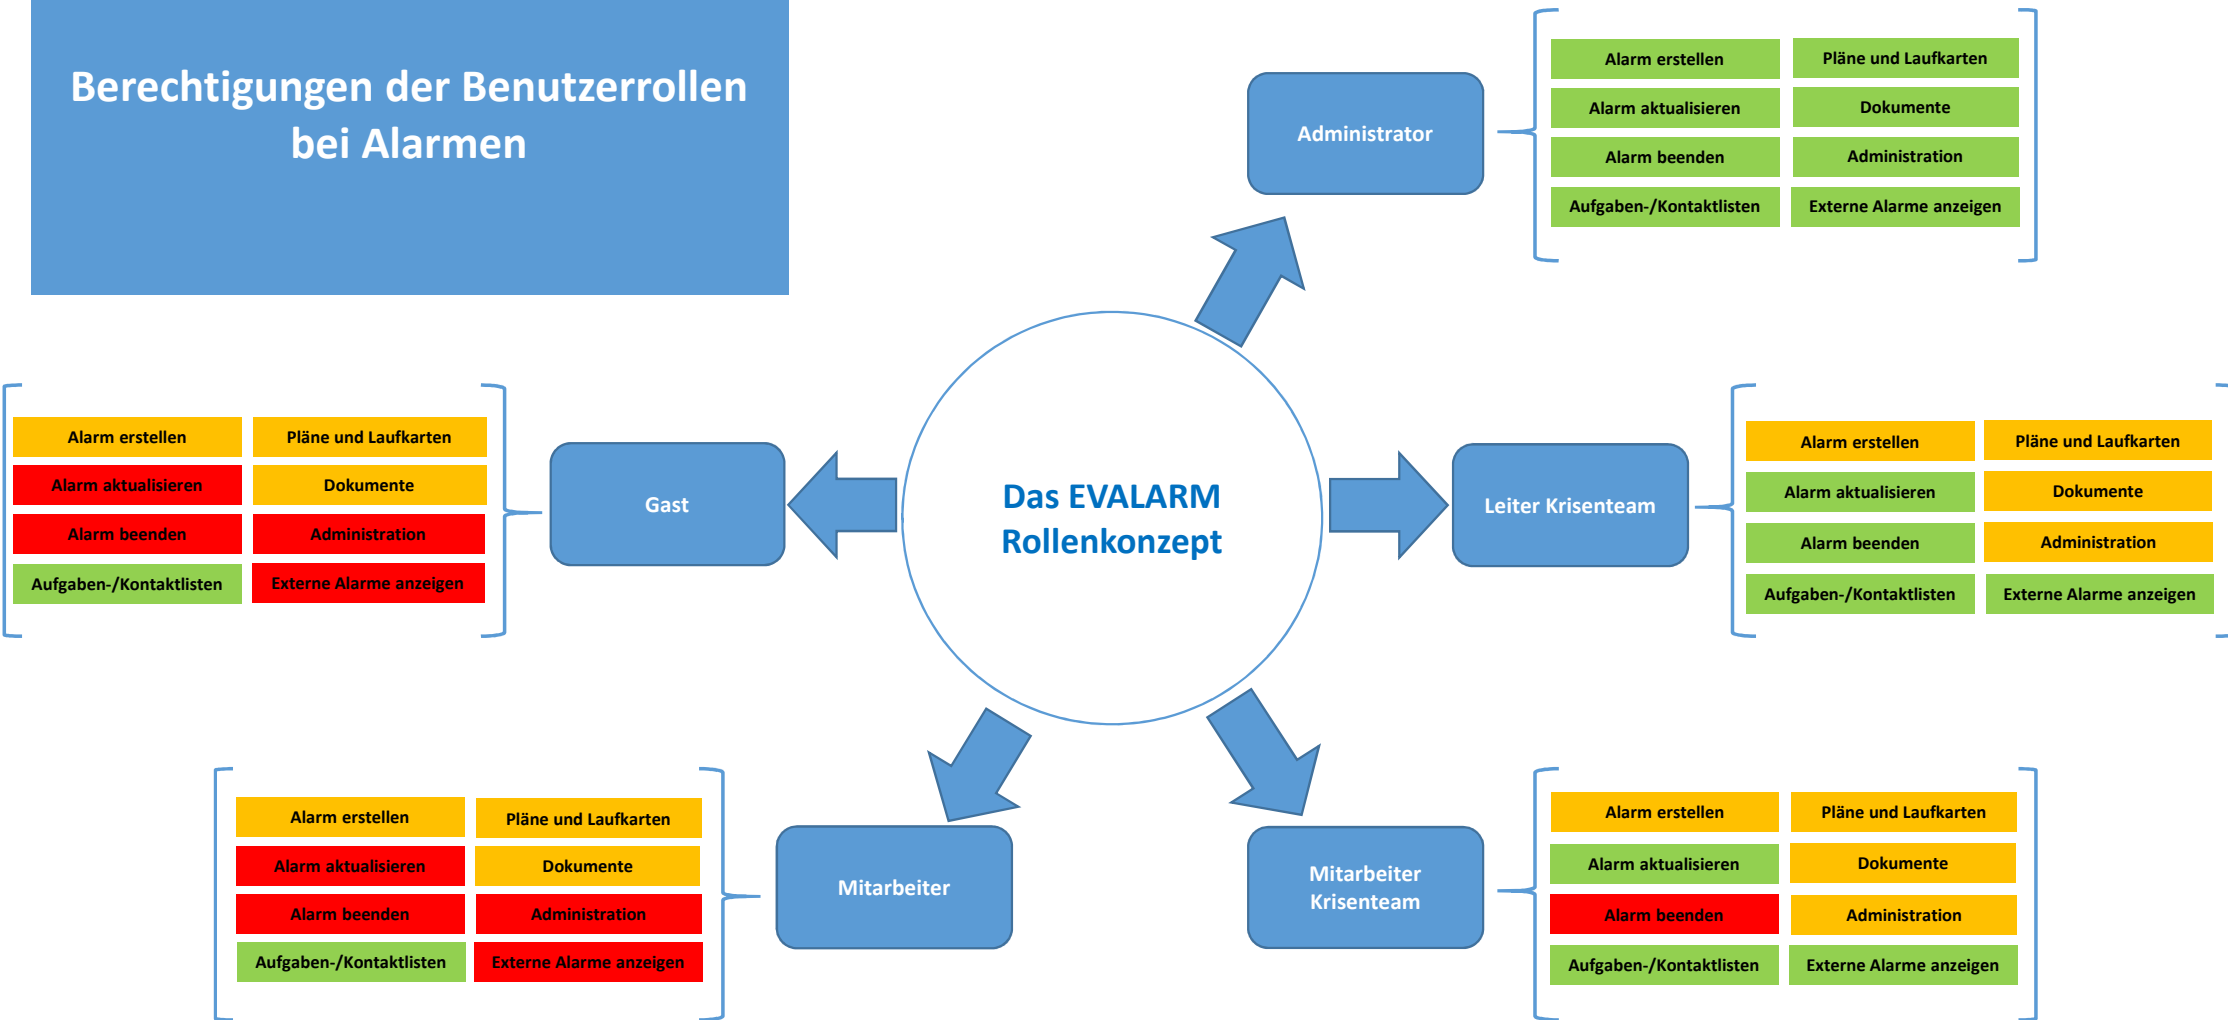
Berechtigungen der Benutzerrollen bei Alarmen

Administrator

| Alarm erstellen | Pläne und Laufkarten |
|---|---|
| Alarm aktualisieren | Dokumente |
| Alarm beenden | Administration |
| Aufgaben-/Kontaktlisten | Externe Alarme anzeigen |

Gast

| Alarm erstellen | Pläne und Laufkarten |
|---|---|
| Alarm aktualisieren | Dokumente |
| Alarm beenden | Administration |
| Aufgaben-/Kontaktlisten | Externe Alarme anzeigen |

Das EVALARM Rollenkonzept

Leiter Krisenteam

| Alarm erstellen | Pläne und Laufkarten |
|---|---|
| Alarm aktualisieren | Dokumente |
| Alarm beenden | Administration |
| Aufgaben-/Kontaktlisten | Externe Alarme anzeigen |

Mitarbeiter

| Alarm erstellen | Pläne und Laufkarten |
|---|---|
| Alarm aktualisieren | Dokumente |
| Alarm beenden | Administration |
| Aufgaben-/Kontaktlisten | Externe Alarme anzeigen |

Mitarbeiter Krisenteam

| Alarm erstellen | Pläne und Laufkarten |
|---|---|
| Alarm aktualisieren | Dokumente |
| Alarm beenden | Administration |
| Aufgaben-/Kontaktlisten | Externe Alarme anzeigen |